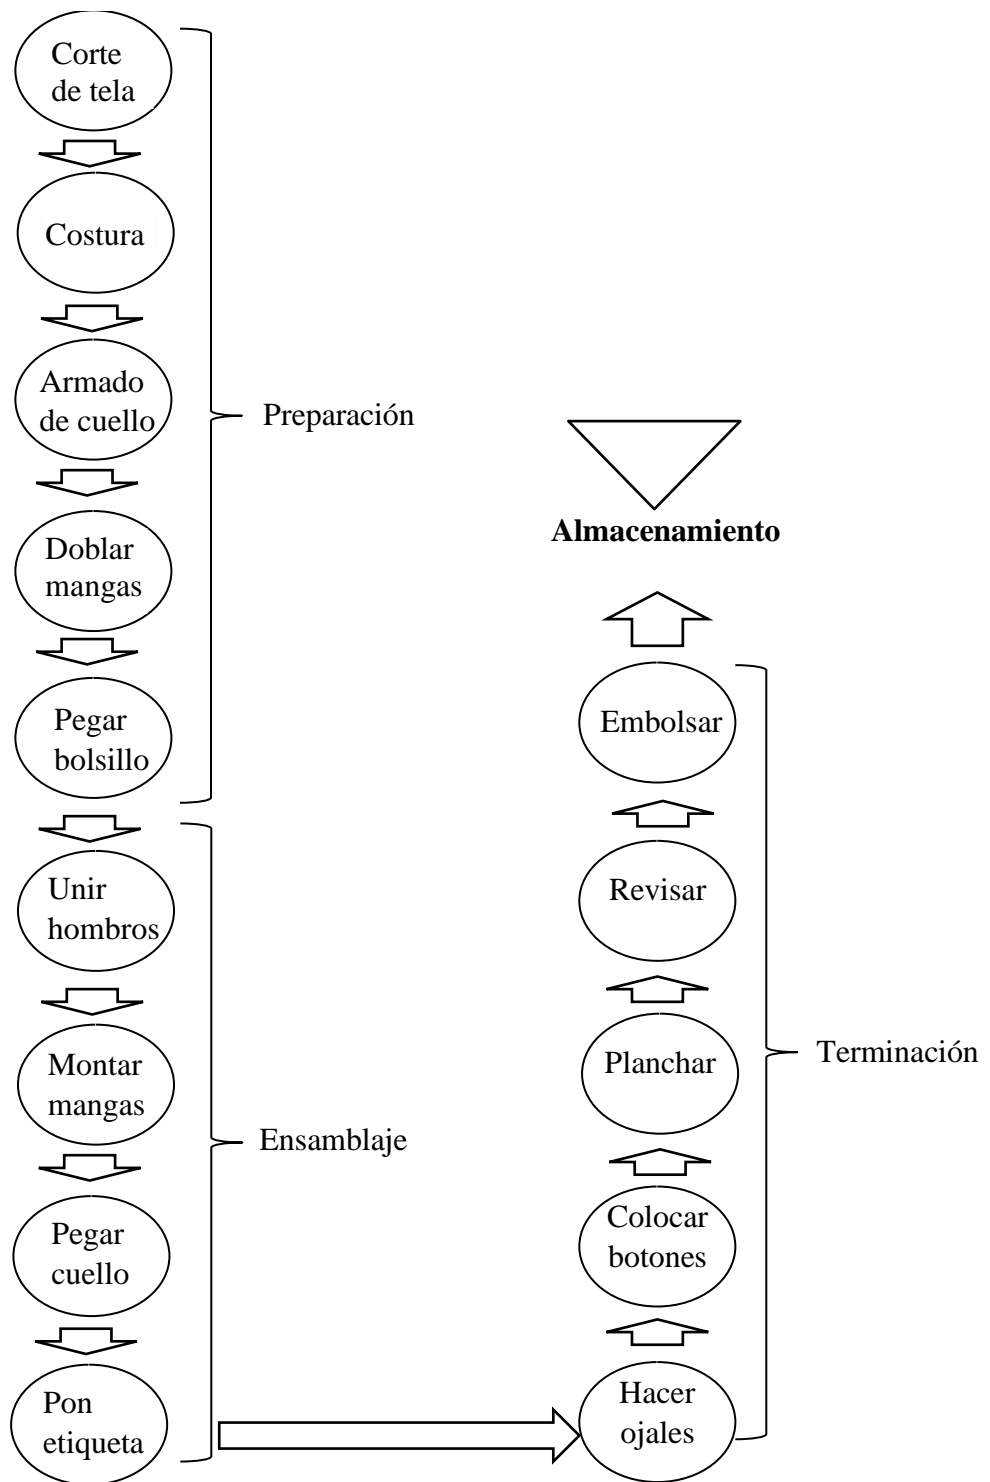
Corte de tela

Costura

Armado de cuello

Doblar mangas

Pegar bolsillo

Preparación

Unir hombros

Montar mangas

Pegar cuello

Pon etiqueta

Ensamblaje

Almacenamiento

Embolsar

Revisar

Planchar

Colocar botones

Hacer ojales

Terminación